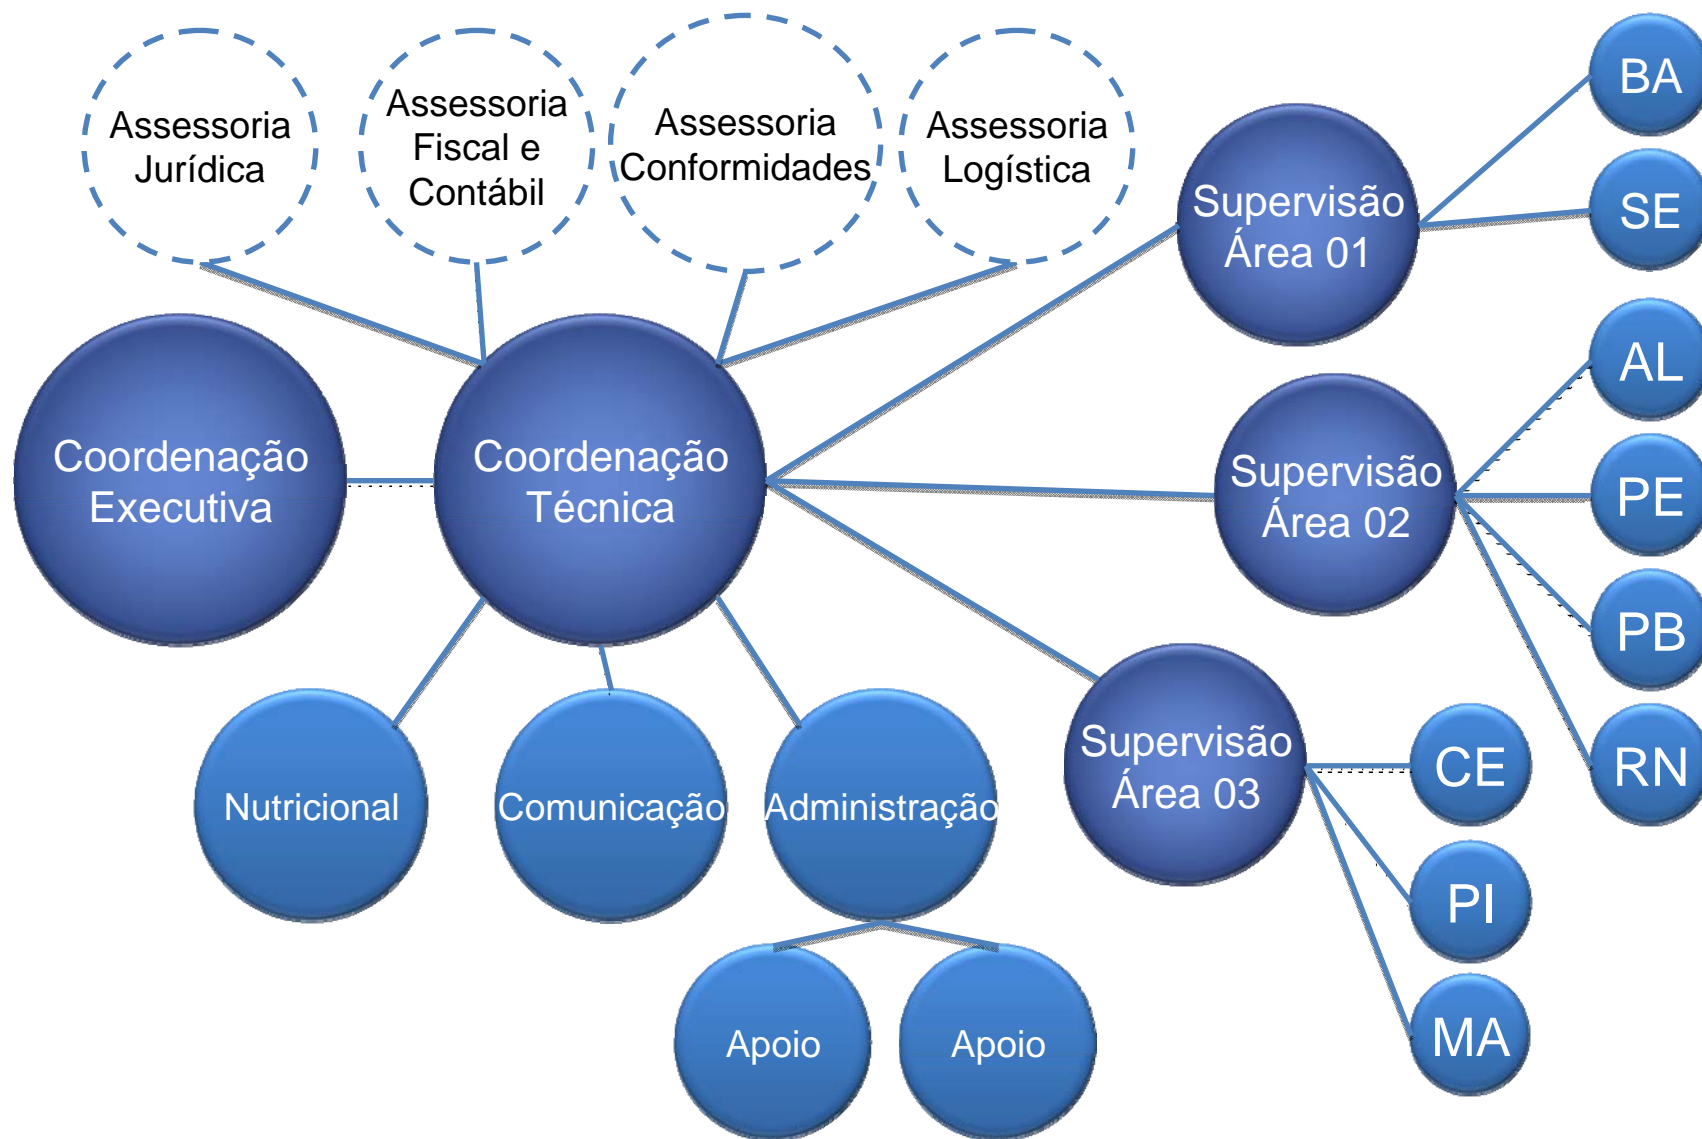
Assessoria Jurídica

Assessoria Fiscal e Contábil

Assessoria Conformidades

Assessoria Logística

BA

SE

Supervisão Área 01

AL

Coordenação Executiva

Coordenação Técnica

Supervisão Área 02

PE

PB

Supervisão Área 03

RN

CE

Nutricional

Comunicação

Administração

PI

MA

Apoio

Apoio